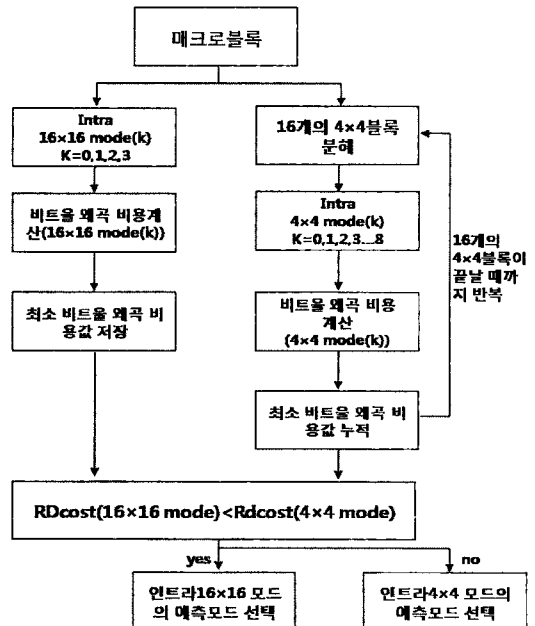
매크로블록

Intra
16×16 mode(k)
K=0,1,2,3

비트율 왜곡 비용계산(16×16 mode(k))

최소 비트율 왜곡 비용값 저장

16개의 4×4블록 분해

Intra
4×4 mode(k)
K=0,1,2,3...8

비트율 왜곡 비용 계산
(4×4 mode(k))

최소 비트율 왜곡 비용값 누적

16개의 4×4블록이 끝날 때까지 반복

RDcost(16×16 mode)<Rdcost(4×4 mode)

yes

no

인트라16×16 모드의 예측모드 선택

인트라4×4 모드의 예측모드 선택